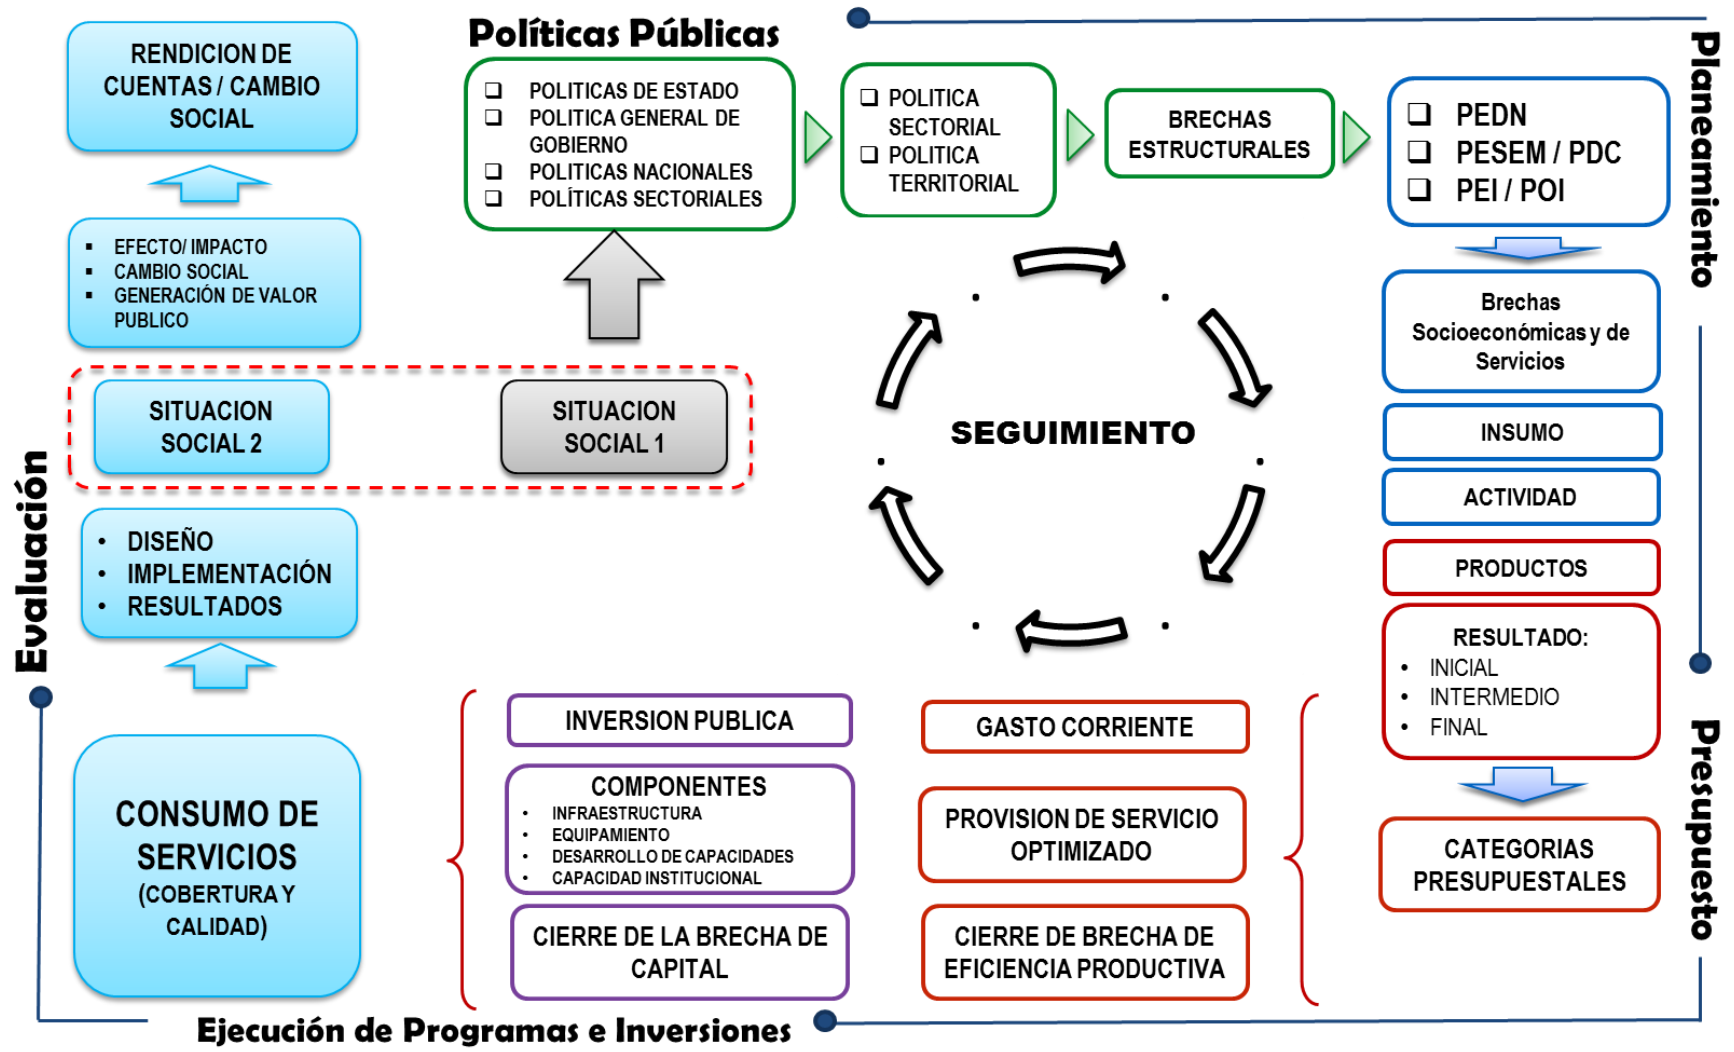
RENDICION DE CUENTAS / CAMBIO SOCIAL

- EFECTO/ IMPACTO
- CAMBIO SOCIAL
- GENERACIÓN DE VALOR PUBLICO

SITUACION SOCIAL 2

SITUACION SOCIAL 1

- DISEÑO
- IMPLEMENTACIÓN
- RESULTADOS

Evaluación

CONSUMO DE SERVICIOS (COBERTURA Y CALIDAD)

Políticas Públicas

❑ POLITICAS DE ESTADO
❑ POLITICA GENERAL DE GOBIERNO
❑ POLITICAS NACIONALES
❑ POLÍTICAS SECTORIALES

❑ POLITICA SECTORIAL
❑ POLITICA TERRITORIAL

BRECHAS ESTRUCTURALES

❑ PEDN
❑ PESEM / PDC
❑ PEI / POI

Planeamiento

Brechas Socioeconómicas y de Servicios

INSUMO

ACTIVIDAD

PRODUCTOS

RESULTADO:
- INICIAL
- INTERMEDIO
- FINAL

CATEGORIAS PRESUPUESTALES

Presupuesto

SEGUIMIENTO

INVERSION PUBLICA

COMPONENTES
- INFRAESTRUCTURA
- EQUIPAMIENTO
- DESARROLLO DE CAPACIDADES
- CAPACIDAD INSTITUCIONAL

CIERRE DE LA BRECHA DE CAPITAL

GASTO CORRIENTE

PROVISION DE SERVICIO OPTIMIZADO

CIERRE DE BRECHA DE EFICIENCIA PRODUCTIVA

Ejecución de Programas e Inversiones